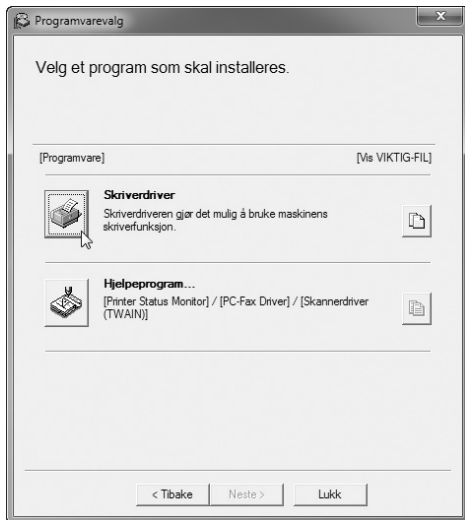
Programvarevalg

Velg et program som skal installeres.

[Programvare]

[Vis VIKTIG-FIL]

Skriverdriver

Skriverdriveren gjør det mulig å bruke maskinens skriverfunksjon.

Hjelpeprogram...

[Printer Status Monitor] / [PC-Fax Driver] / [Skannerdriver (TWAIN)]

< Tibake

Neste >

Lukk